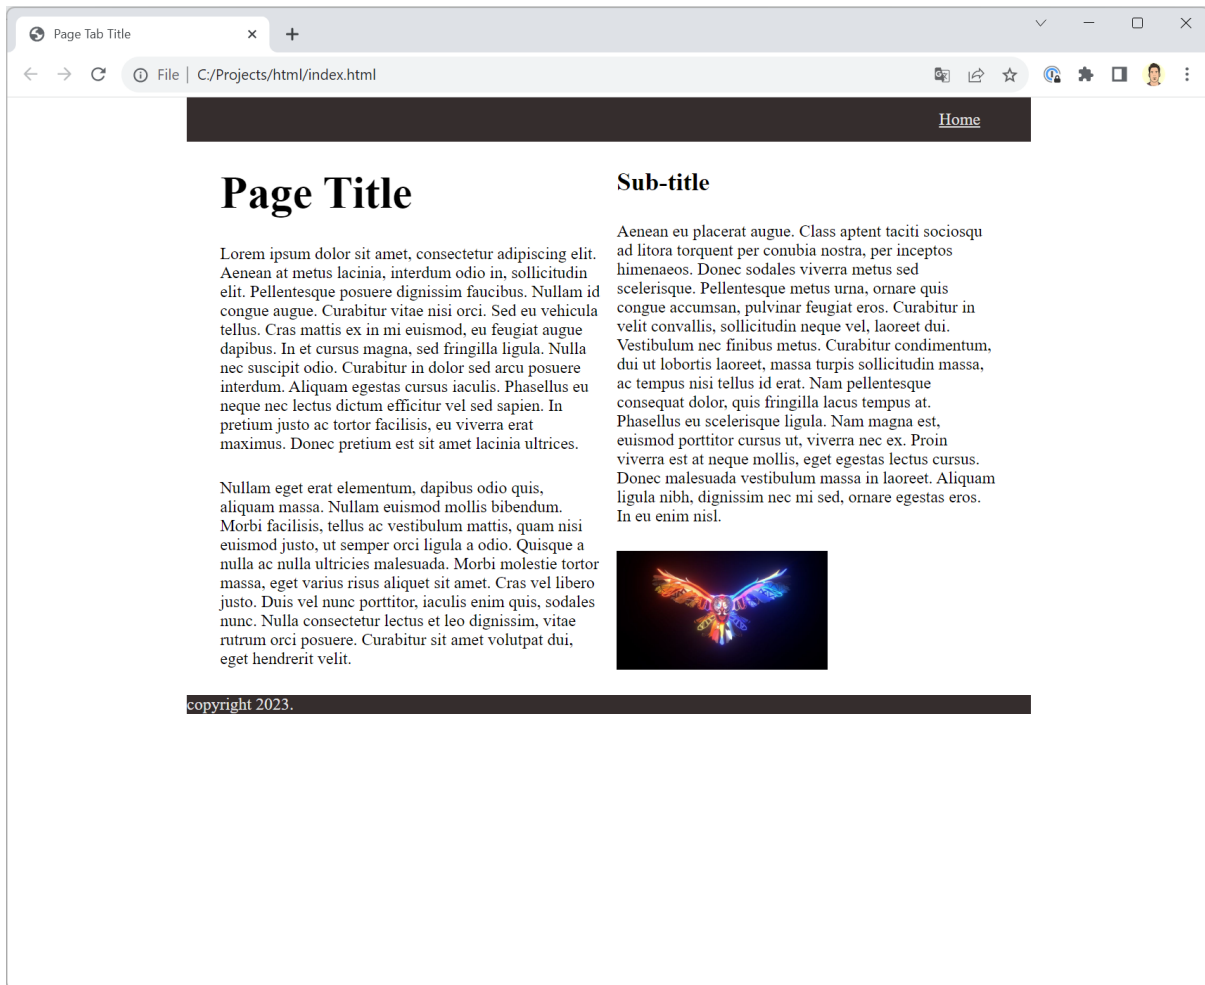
Page Tab Title

File | C:/Projects/html/index.html

Home

Page Title

Lorem ipsum dolor sit amet, consectetur adipiscing elit. Aenean at metus lacinia, interdum odio in, sollicitudin elit. Pellentesque posuere dignissim faucibus. Nullam id congue augue. Curabitur vitae nisi orci. Sed eu vehicula tellus. Cras mattis ex in mi euismod, eu feugiat augue dapibus. In et cursus magna, sed fringilla ligula. Nulla nec suscipit odio. Curabitur in dolor sed arcu posuere interdum. Aliquam egestas cursus iaculis. Phasellus eu neque nec lectus dictum efficitur vel sed sapien. In pretium justo ac tortor facilisis, eu viverra erat maximus. Donec pretium est sit amet lacinia ultrices.

Nullam eget erat elementum, dapibus odio quis, aliquam massa. Nullam euismod mollis bibendum. Morbi facilisis, tellus ac vestibulum mattis, quam nisi euismod justo, ut semper orci ligula a odio. Quisque a nulla ac nulla ultricies malesuada. Morbi molestie tortor massa, eget varius risus aliquet sit amet. Cras vel libero justo. Duis vel nunc porttitor, iaculis enim quis, sodales nunc. Nulla consectetur lectus et leo dignissim, vitae rutrum orci posuere. Curabitur sit amet volutpat dui, eget hendrerit velit.

Sub-title

Aenean eu placerat augue. Class aptent taciti sociosqu ad litora torquent per conubia nostra, per inceptos himenaeos. Donec sodales viverra metus sed scelerisque. Pellentesque metus urna, ornare quis congue accumsan, pulvinar feugiat eros. Curabitur in velit convallis, sollicitudin neque vel, laoreet dui. Vestibulum nec finibus metus. Curabitur condimentum, dui ut lobortis laoreet, massa turpis sollicitudin massa, ac tempus nisi tellus id erat. Nam pellentesque consequat dolor, quis fringilla lacus tempus at. Phasellus eu scelerisque ligula. Nam magna est, euismod porttitor cursus ut, viverra nec ex. Proin viverra est at neque mollis, eget egestas lectus cursus. Donec malesuada vestibulum massa in laoreet. Aliquam ligula nibh, dignissim nec mi sed, ornare egestas eros. In eu enim nisl.

copyright 2023.